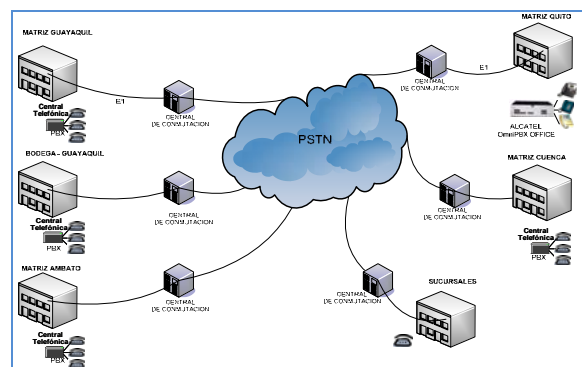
MATRIZ GUAYAQUIL

Central Telefónica
PBX

E1

CENTRAL DE CONMUTACION

MATRIZ QUITO

E1

CENTRAL DE CONMUTACION

ALCATEL OmniPBX OFFICE

PSTN

BODEGA - GUAYAQUIL

Central Telefónica
PBX

CENTRAL DE CONMUTACION

MATRIZ CUENCA

CENTRAL DE CONMUTACION

Central Telefónica
PBX

MATRIZ AMBATO

Central Telefónica
PBX

CENTRAL DE CONMUTACION

CENTRAL DE CONMUTACION

SUCURSALES